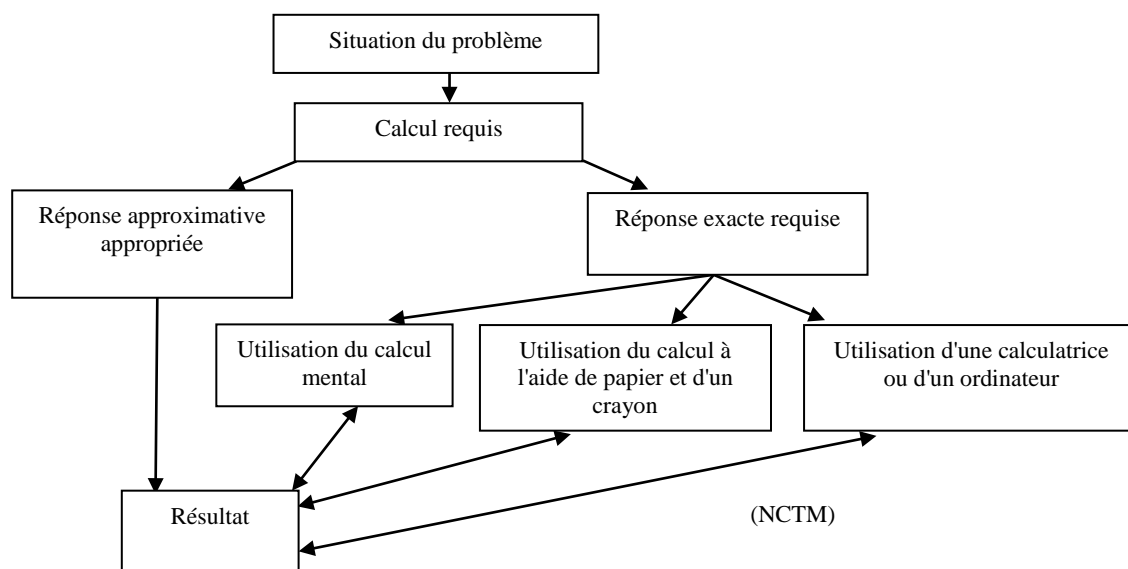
Situation du problème

Calcul requis

Réponse approximative appropriée

Réponse exacte requise

Utilisation du calcul mental

Utilisation du calcul à l'aide de papier et d'un crayon

Utilisation d'une calculatrice ou d'un ordinateur

Résultat

(NCTM)